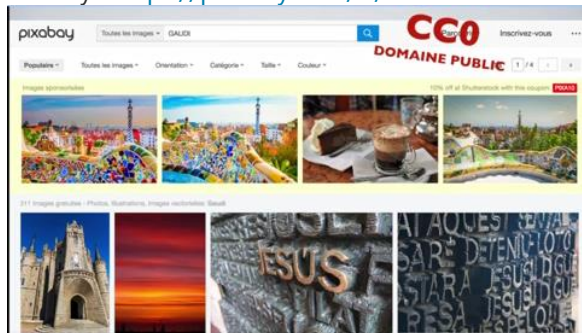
pixabay

Toutes les images ▾ GAUDI

Inscrivez-vous

CC0

DOMAINE PUBLIC

Populaire ▾ Toutes les images ▾ Orientation ▾ Catégorie ▾ Taille ▾ Couleur ▾

1 / 4

Images sponsorisées

10% off at Shutterstock with this coupon: PIXA10

217 Images gratuites - Photos, Illustrations, Images vectorielles: Gaudi

JESUS

AQUEST
SARE DETENCIO
ESTARA JESUS
JESUS DIGUE
DI A GUA